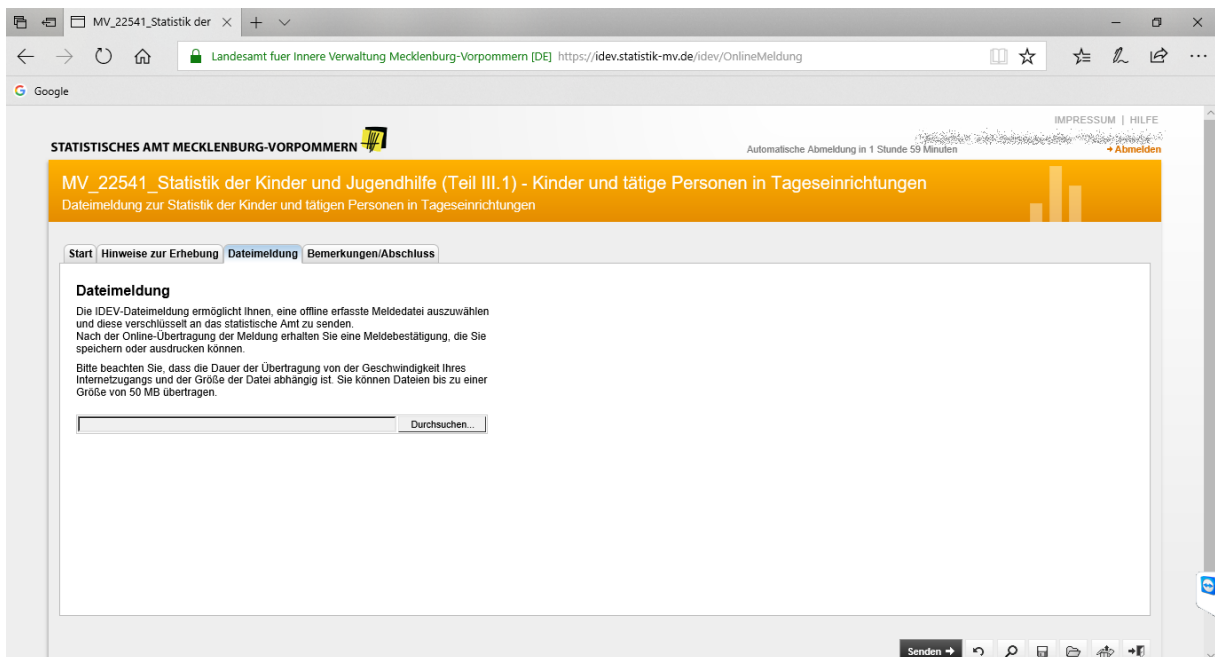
MV_22541_Statistik der

Landesamt fuer Innere Verwaltung Mecklenburg-Vorpommern [DE] https://idev.statistik-mv.de/idev/OnlineMeldung

Google

IMPRESSUM | HILFE

STATISTISCHES AMT MECKLENBURG-VORPOMMERN

Automatische Abmeldung in 1 Stunde 59 Minuten

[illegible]

→ Abmelden

MV_22541_Statistik der Kinder und Jugendhilfe (Teil III.1) - Kinder und tätige Personen in Tageseinrichtungen

Dateimeldung zur Statistik der Kinder und tätigen Personen in Tageseinrichtungen

Start | Hinweise zur Erhebung | Dateimeldung | Bemerkungen/Abschluss

Dateimeldung

Die IDEV-Dateimeldung ermöglicht Ihnen, eine offline erfasste Meldedatei auszuwählen und diese verschlüsselt an das statistische Amt zu senden.
Nach der Online-Übertragung der Meldung erhalten Sie eine Meldebestätigung, die Sie speichern oder ausdrucken können.

Bitte beachten Sie, dass die Dauer der Übertragung von der Geschwindigkeit Ihres Internetzugangs und der Größe der Datei abhängig ist. Sie können Dateien bis zu einer Größe von 50 MB übertragen.

Durchsuchen...

Senden →